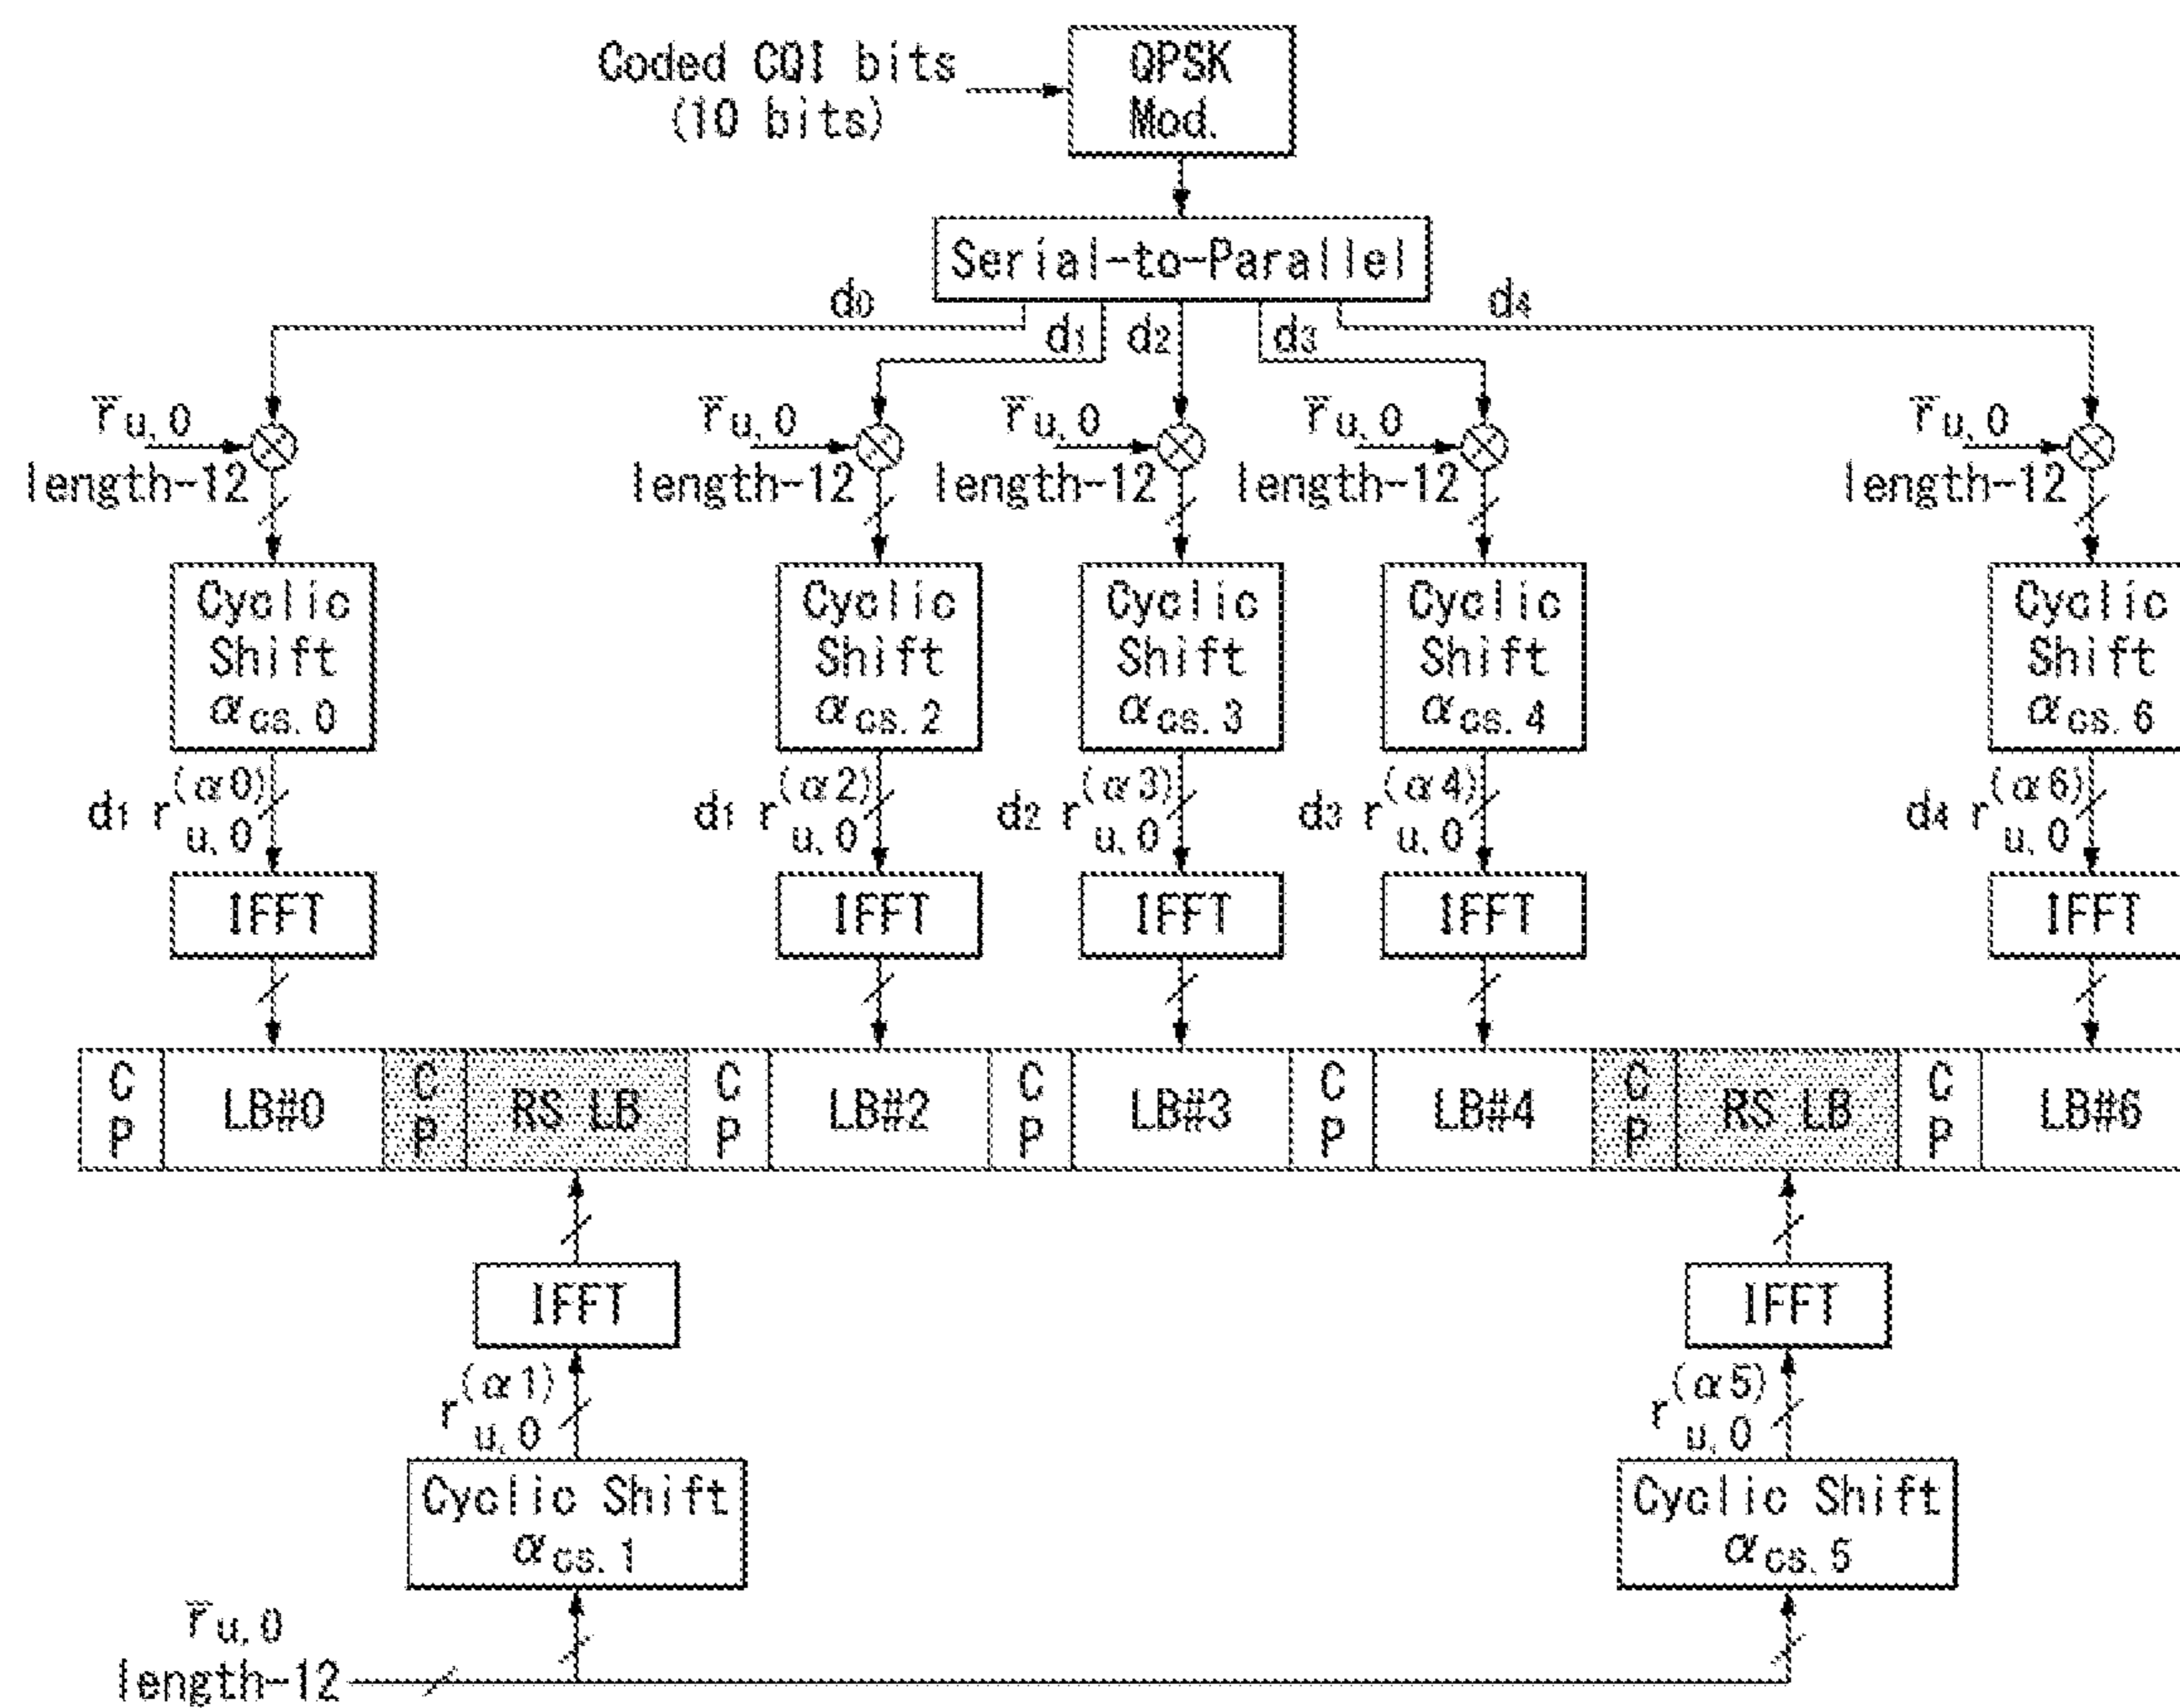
Coded CQI bits (10 bits)

QPSK Mod.

Serial-to-Parallel

$d_0$ $d_1$ $d_2$ $d_3$ $d_4$

$\bar{r}_{u,0}$ length-12

$\bar{r}_{u,0}$ length-12

$\bar{r}_{u,0}$ length-12

$\bar{r}_{u,0}$ length-12

$\bar{r}_{u,0}$ length-12

Cyclic Shift $\alpha_{cs,0}$

Cyclic Shift $\alpha_{cs,2}$

Cyclic Shift $\alpha_{cs,3}$

Cyclic Shift $\alpha_{cs,4}$

Cyclic Shift $\alpha_{cs,6}$

$d_1\, r_{u,0}^{(\alpha 0)}$

$d_1\, r_{u,0}^{(\alpha 2)}$

$d_2\, r_{u,0}^{(\alpha 3)}$

$d_3\, r_{u,0}^{(\alpha 4)}$

$d_4\, r_{u,0}^{(\alpha 6)}$

IFFT IFFT IFFT IFFT IFFT

| CP | LB#0 | CP | RS LB | CP | LB#2 | CP | LB#3 | CP | LB#4 | CP | RS LB | CP | LB#6 |
|---|---|---|---|---|---|---|---|---|---|---|---|---|---|

IFFT

$r_{u,0}^{(\alpha 1)}$

Cyclic Shift $\alpha_{cs,1}$

IFFT

$r_{u,0}^{(\alpha 5)}$

Cyclic Shift $\alpha_{cs,5}$

$\bar{r}_{u,0}$ length-12